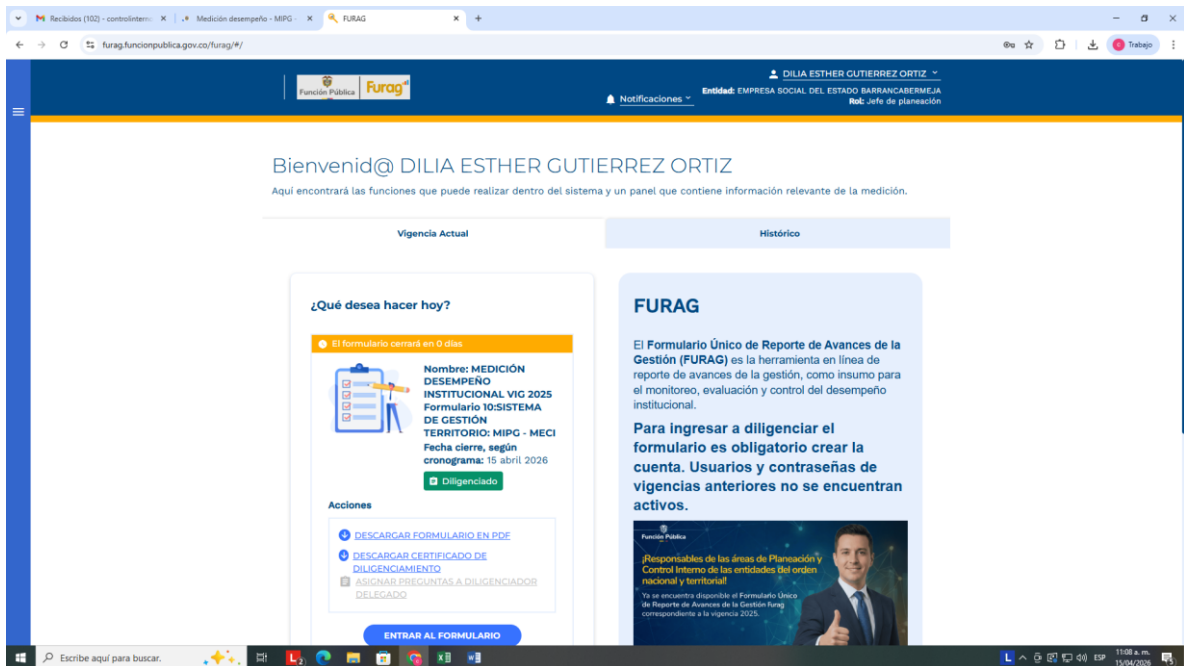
Recibidos (102) - controlintern ×
Medición desempeño - MIPG - ×
FURAG ×
+

furag.funcionpublica.gov.co/furag/#/

Trabajo

Función Pública Furag

DILIA ESTHER GUTIERREZ ORTIZ
Notificaciones
Entidad: EMPRESA SOCIAL DEL ESTADO BARRANCABERMEJA
Rol: Jefe de planeación

Bienvenid@ DILIA ESTHER GUTIERREZ ORTIZ
Aquí encontrará las funciones que puede realizar dentro del sistema y un panel que contiene información relevante de la medición.

Vigencia Actual
Histórico

¿Qué desea hacer hoy?

El formulario cerrará en 0 días

Nombre: MEDICIÓN DESEMPEÑO INSTITUCIONAL VIG 2025
Formulario 10:SISTEMA DE GESTIÓN TERRITORIO: MIPG - MECI
Fecha cierre, según cronograma: 15 abril 2026

Diligenciado

Acciones

DESCARGAR FORMULARIO EN PDF
DESCARGAR CERTIFICADO DE DILIGENCIAMIENTO
ASIGNAR PREGUNTAS A DILIGENCIADOR DELEGADO

ENTRAR AL FORMULARIO

FURAG

El Formulario Único de Reporte de Avances de la Gestión (FURAG) es la herramienta en línea de reporte de avances de la gestión, como insumo para el monitoreo, evaluación y control del desempeño institucional.

Para ingresar a diligenciar el formulario es obligatorio crear la cuenta. Usuarios y contraseñas de vigencias anteriores no se encuentran activos.

Función Pública
¡Responsables de las áreas de Planeación y Control Interno de las entidades del orden nacional y territorial!
Ya se encuentra disponible el Formulario Único de Reporte de Avances de la Gestión Furag correspondiente a la vigencia 2025.

Escribe aquí para buscar.
ESP
11:08 a. m.
15/04/2026